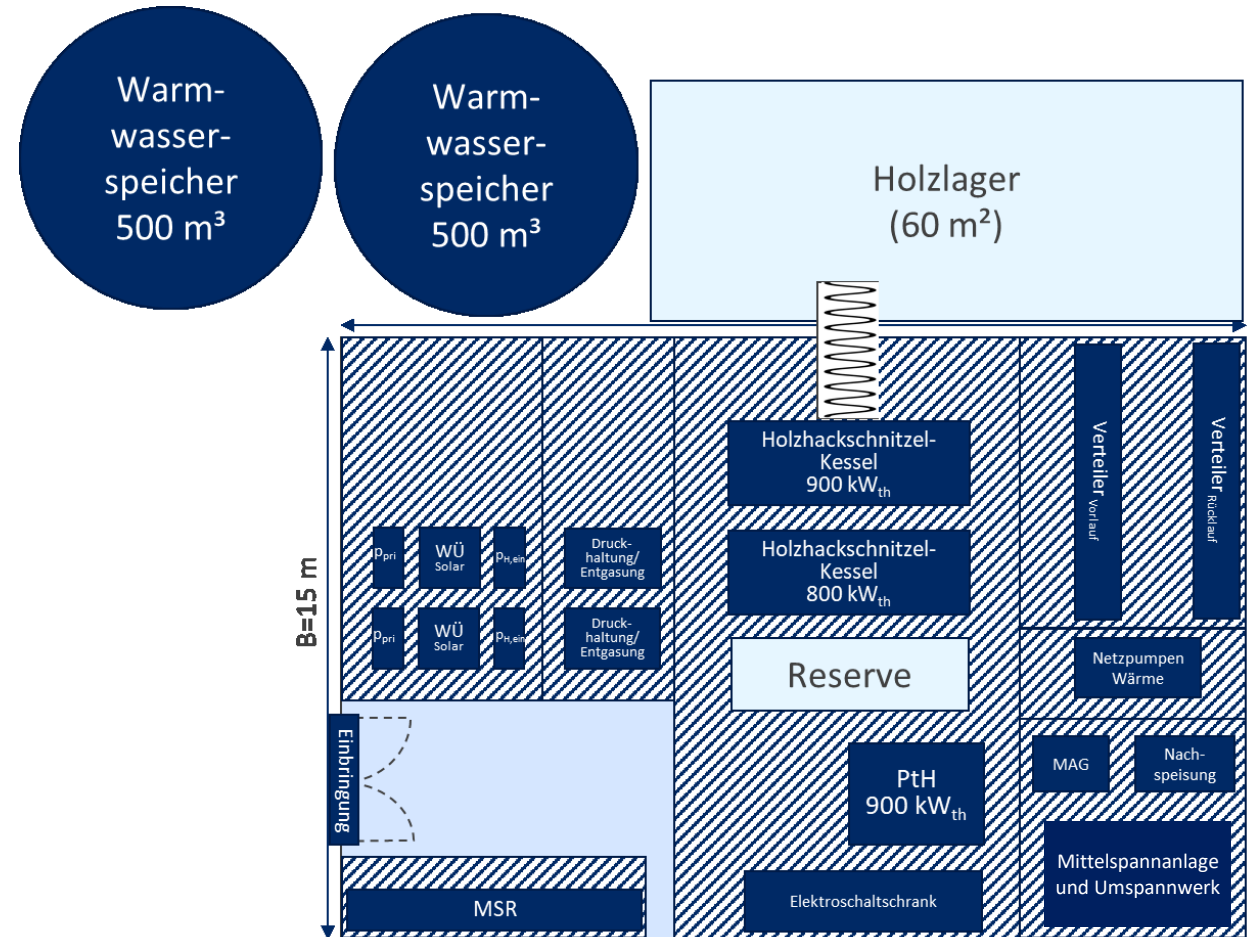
Warmwasserspeicher 500 m³

Warmwasserspeicher 500 m³

Holzlager (60 m²)

B=15 m

Holzhackschnitzel-Kessel 900 kW$_{th}$

Holzhackschnitzel-Kessel 800 kW$_{th}$

Reserve

PtH 900 kW$_{th}$

Elektroschaltschrank

Verteiler $_{Vorlauf}$

Verteiler $_{Rücklauf}$

Netzpumpen Wärme

MAG

Nachspeisung

Mittelspannanlage und Umspannwerk

$p_{pri}$

WÜ Solar

$p_{H,ein}$

$p_{pri}$

WÜ Solar

$p_{H,ein}$

Druckhaltung/ Entgasung

Druckhaltung/ Entgasung

Einbringung

MSR